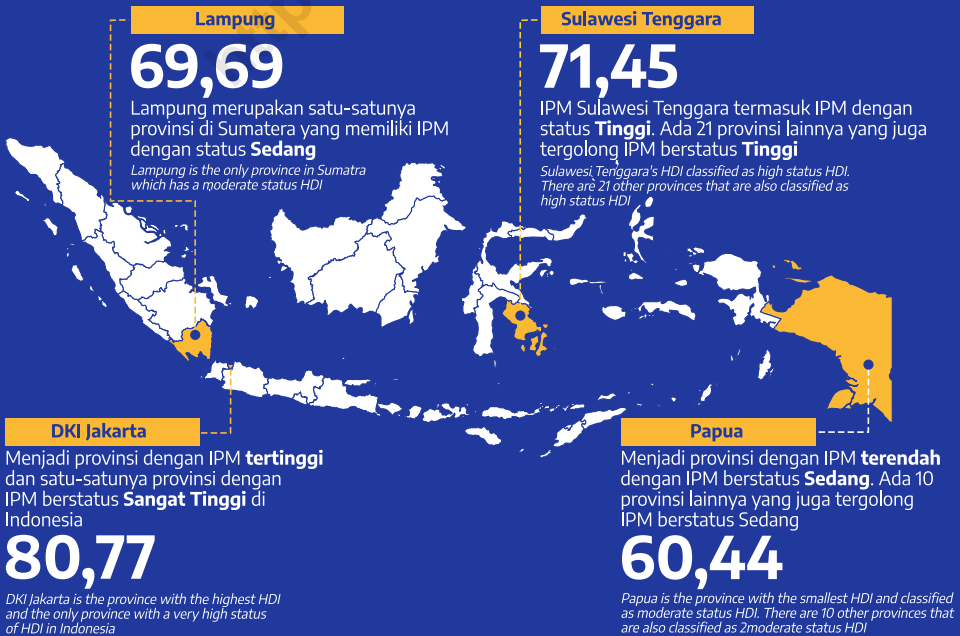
Lampung

69,69

Lampung merupakan satu-satunya provinsi di Sumatera yang memiliki IPM dengan status **Sedang**

Lampung is the only province in Sumatra which has a moderate status HDI

Sulawesi Tenggara

71,45

IPM Sulawesi Tenggara termasuk IPM dengan status **Tinggi**. Ada 21 provinsi lainnya yang juga tergolong IPM berstatus **Tinggi**

Sulawesi Tenggara's HDI classified as high status HDI. There are 21 other provinces that are also classified as high status HDI

DKI Jakarta

Menjadi provinsi dengan IPM **tertinggi** dan satu-satunya provinsi dengan IPM berstatus **Sangat Tinggi** di Indonesia

80,77

DKI Jakarta is the province with the highest HDI and the only province with a very high status of HDI in Indonesia

Papua

Menjadi provinsi dengan IPM **terendah** dengan IPM berstatus **Sedang**. Ada 10 provinsi lainnya yang juga tergolong IPM berstatus Sedang

60,44

Papua is the province with the smallest HDI and classified as moderate status HDI. There are 10 other provinces that are also classified as 2moderate status HDI